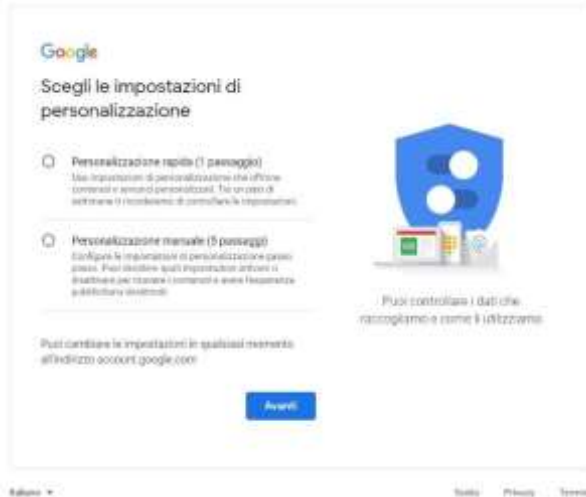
Google

Scegli le impostazioni di personalizzazione

Personalizzazione rapida (1 passaggio)
Usa impostazioni di personalizzazione che offrono contenuti e annunci personalizzati. Tra un paio di settimane ti ricorderemo di controllare le impostazioni.

Personalizzazione manuale (5 passaggi)
Configura le impostazioni di personalizzazione passo passo. Puoi decidere quali impostazioni attivare o disattivare per ricevere i contenuti e avere l'esperienza pubblicitaria desiderati.

Puoi cambiare le impostazioni in qualsiasi momento all'indirizzo account.google.com

Avanti

Puoi controllare i dati che raccogliamo e come li utilizziamo

Italiano ▾

Guida Privacy Termini